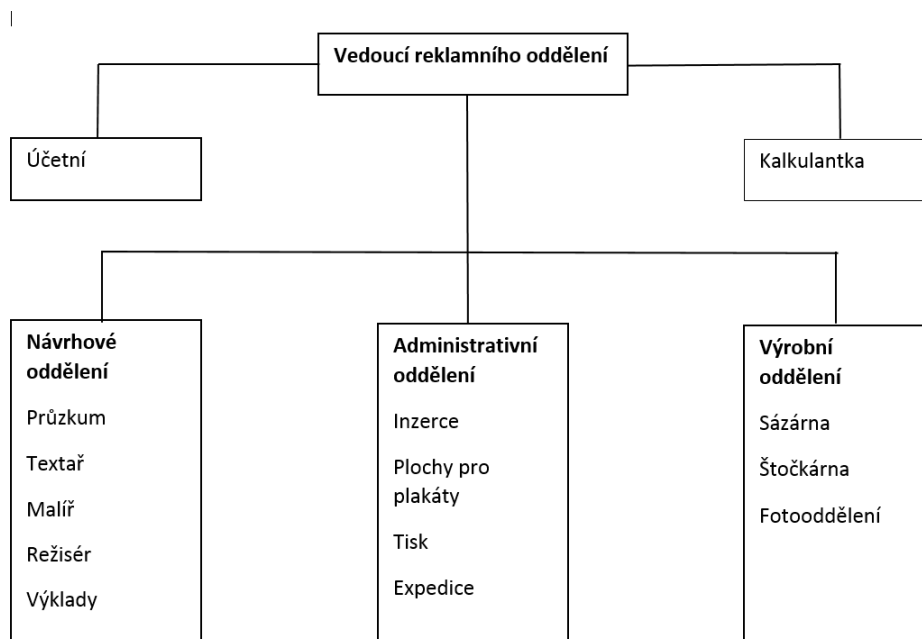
Vedoucí reklamního oddělení

Účetní

Kalkulantka

Návrhové oddělení

Průzkum

Textař

Malíř

Režisér

Výklady

Administrativní oddělení

Inzerce

Plochy pro plakáty

Tisk

Expedice

Výrobní oddělení

Sázárna

Štočkárna

Fotooddělení